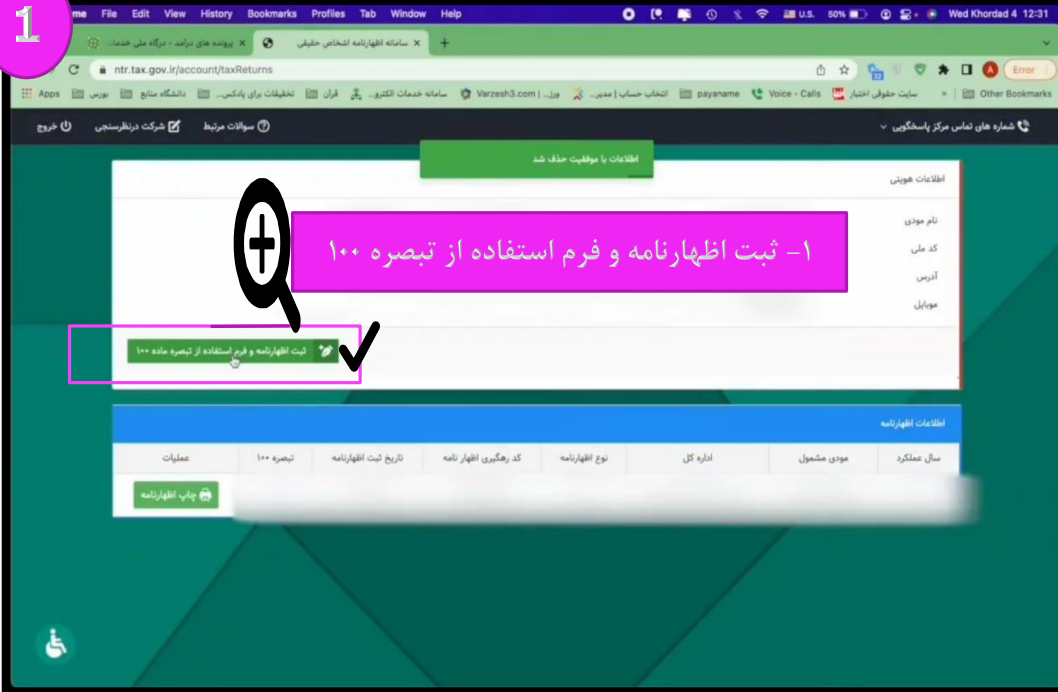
1

me File Edit View History Bookmarks Profiles Tab Window Help

U.S. 50% Wed Khordad 4 12:31

پرونده های درامد - درگاه ملی خدمات ×

سامانه اظهارنامه اشخاص حقیقی ×

ntr.tax.gov.ir/account/taxReturns

Error

Apps بورس دانشگاه منابع تحقیقات برای پادکس... قرآن سامانه خدمات الکترو... Varzesh3.com | ورز... انتخاب حساب | مدیر... payaname Voice - Calls سایت حقوقی اختیار Other Bookmarks

خروج شرکت درنظرسنجی سوالات مرتبط

شماره های تماس مرکز پاسخگویی

اطلاعات با موفقیت حذف شد

اطلاعات هویتی

نام مودی

کد ملی

آدرس

موبایل

۱- ثبت اظهارنامه و فرم استفاده از تبصره ۱۰۰

ثبت اظهارنامه و فرم استفاده از تبصره ماده ۱۰۰

اطلاعات اظهارنامه

| سال عملکرد | مودی مشمول | اداره کل | نوع اظهارنامه | کد رهگیری اظهار نامه | تاریخ ثبت اظهارنامه | تبصره ۱۰۰ | عملیات |
|---|---|---|---|---|---|---|---|
| | | | | | | | چاپ اظهارنامه |